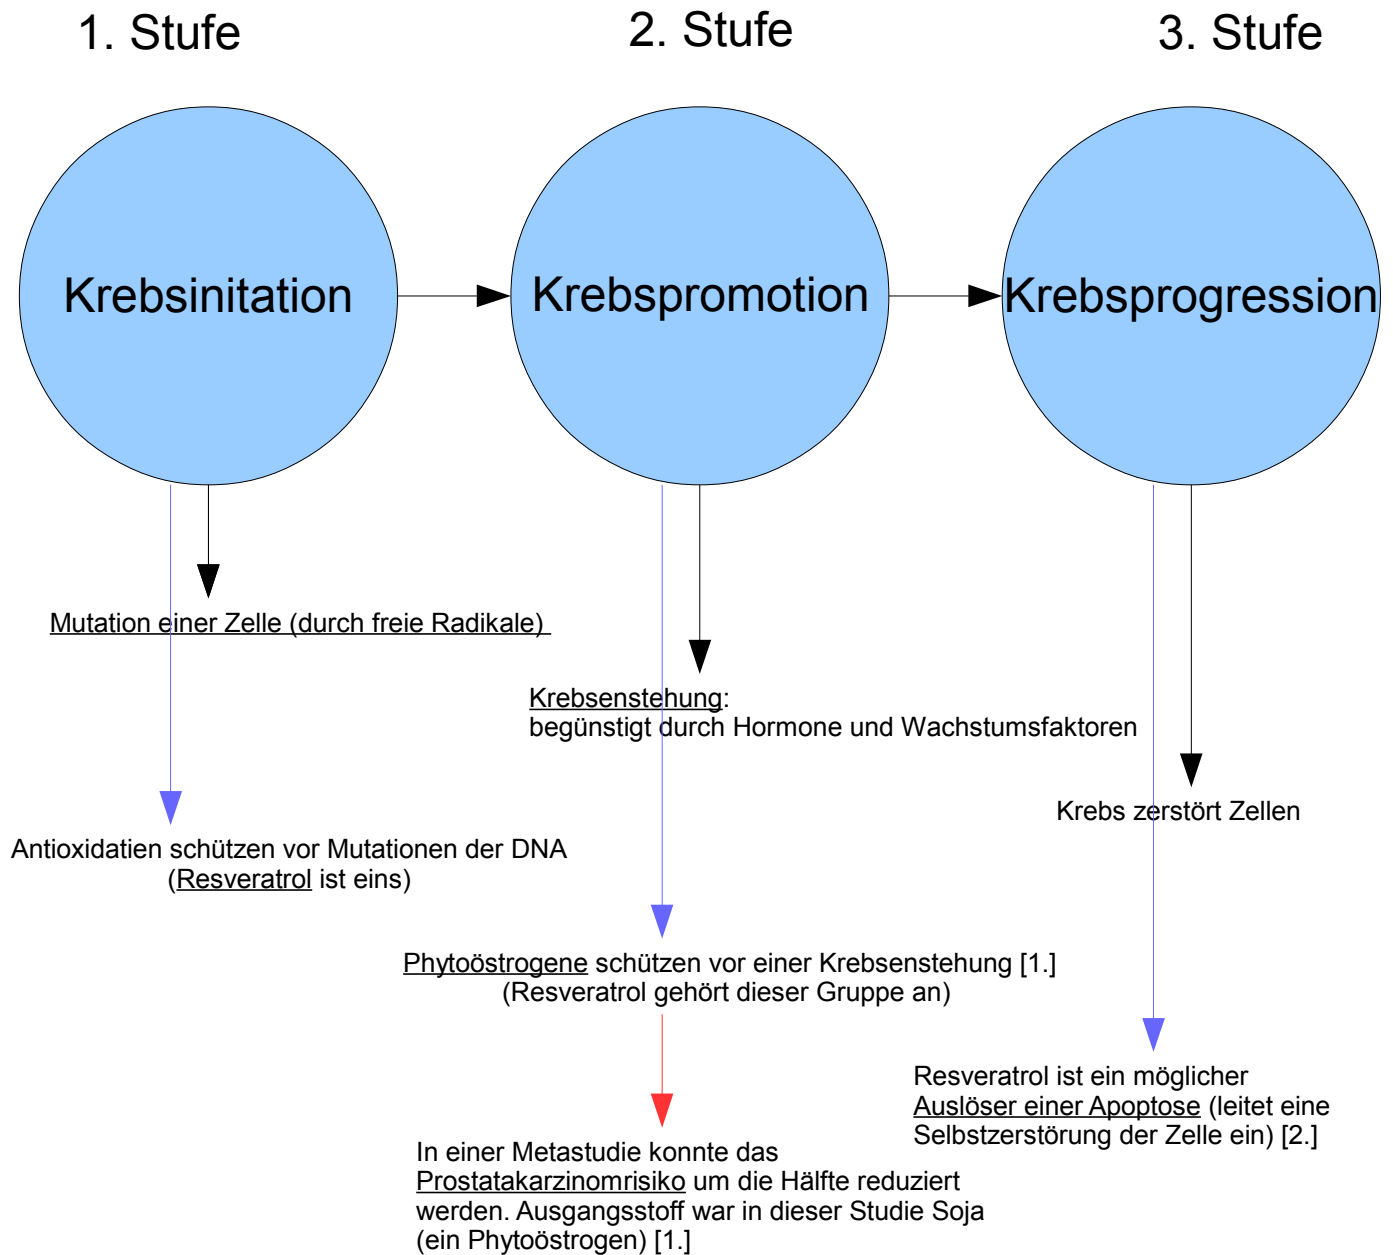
1. Stufe

2. Stufe

3. Stufe

Krebsinitation

Krebspromotion

Krebsprogression

Mutation einer Zelle (durch freie Radikale)

Krebsenstehung:
begünstigt durch Hormone und Wachstumsfaktoren

Krebs zerstört Zellen

Antioxidatien schützen vor Mutationen der DNA (Resveratrol ist eins)

Phytoöstrogene schützen vor einer Krebsenstehung [1.] (Resveratrol gehört dieser Gruppe an)

Resveratrol ist ein möglicher Auslöser einer Apoptose (leitet eine Selbstzerstörung der Zelle ein) [2.]

In einer Metastudie konnte das Prostatakarzinomrisiko um die Hälfte reduziert werden. Ausgangsstoff war in dieser Studie Soja (ein Phytoöstrogen) [1.]